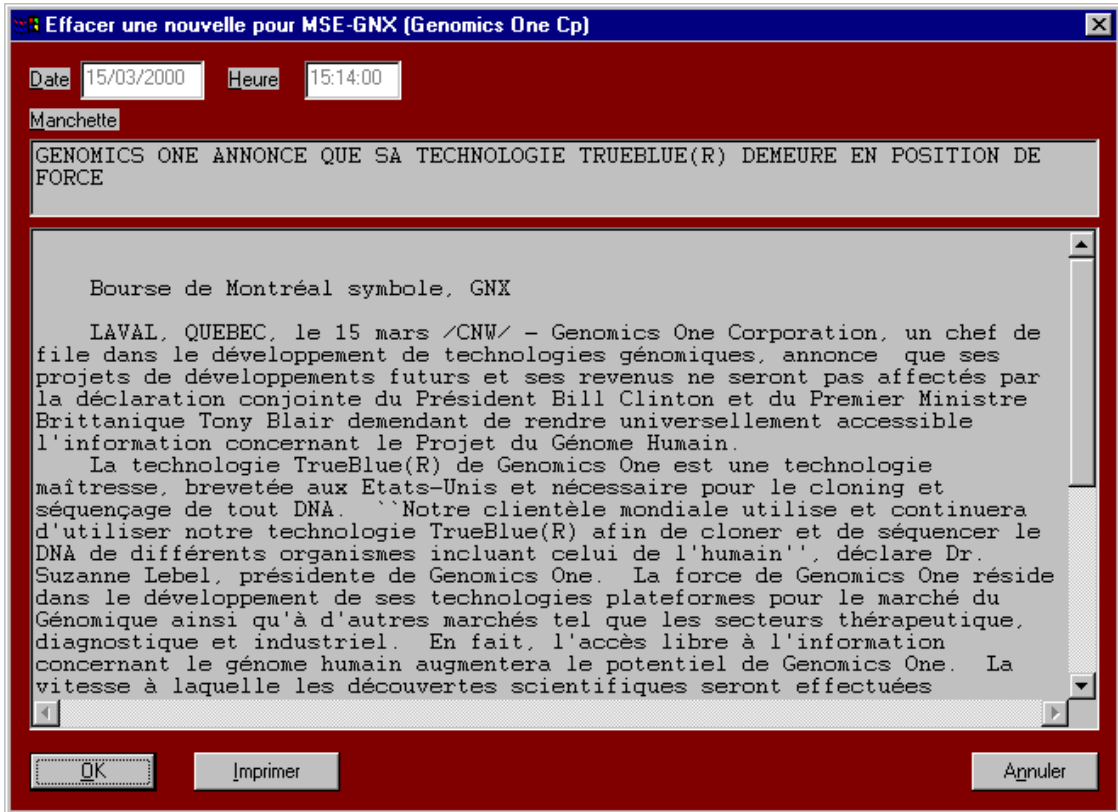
Effacer une nouvelle pour MSE-GNX (Genomics One Cp)

Date 15/03/2000 Heure 15:14:00

Manchette

GENOMICS ONE ANNONCE QUE SA TECHNOLOGIE TRUEBLUE(R) DEMEURE EN POSITION DE FORCE

Bourse de Montréal symbole, GNX

LAVAL, QUEBEC, le 15 mars /CNW/ - Genomics One Corporation, un chef de file dans le développement de technologies génomiques, annonce que ses projets de développements futurs et ses revenus ne seront pas affectés par la déclaration conjointe du Président Bill Clinton et du Premier Ministre Brittanique Tony Blair demendant de rendre universellement accessible l'information concernant le Projet du Génome Humain.

La technologie TrueBlue(R) de Genomics One est une technologie maîtresse, brevetée aux Etats-Unis et nécessaire pour le cloning et séquençage de tout DNA. ``Notre clientèle mondiale utilise et continuera d'utiliser notre technologie TrueBlue(R) afin de cloner et de séquencer le DNA de différents organismes incluant celui de l'humain'', déclare Dr. Suzanne Lebel, présidente de Genomics One. La force de Genomics One réside dans le développement de ses technologies plateformes pour le marché du Génomique ainsi qu'à d'autres marchés tel que les secteurs thérapeutique, diagnostique et industriel. En fait, l'accès libre à l'information concernant le génome humain augmentera le potentiel de Genomics One. La vitesse à laquelle les découvertes scientifiques seront effectuées

OK Imprimer Annuler